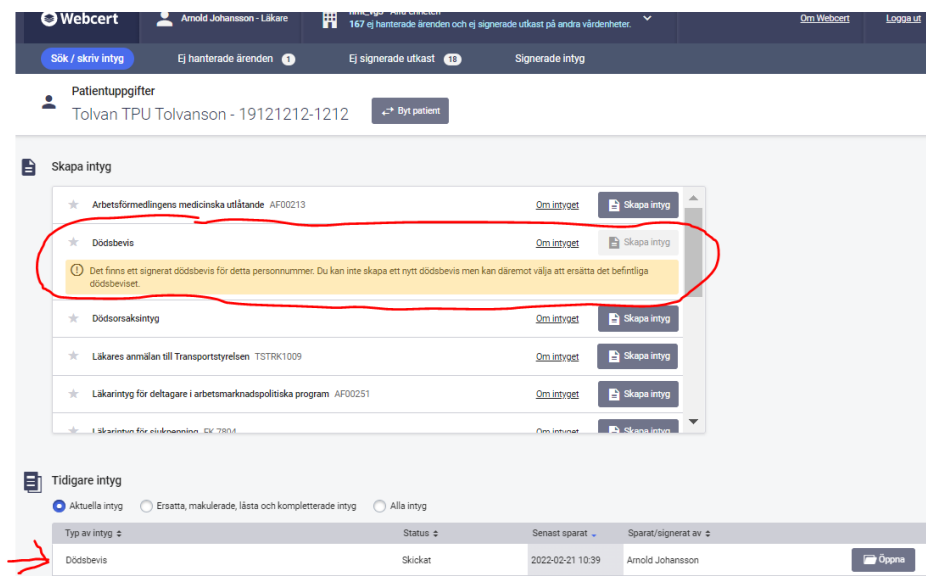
Webcert
Arnold Johansson - Läkare
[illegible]
167 ej hanterade ärenden och ej signerade utkast på andra vårdenheter.
Om Webcert
Logga ut

Sök / skriv intyg
Ej hanterade ärenden 1
Ej signerade utkast 18
Signerade intyg

Patientuppgifter
Tolvan TPU Tolvanson - 19121212-1212
Byt patient

Skapa intyg

Arbetsförmedlingens medicinska utlåtande AF00213 Om intyget Skapa intyg

Dödsbevis Om intyget Skapa intyg
Det finns ett signerat dödsbevis för detta personnummer. Du kan inte skapa ett nytt dödsbevis men kan däremot välja att ersätta det befintliga dödsbeviset.

Dödsorsaksintyg Om intyget Skapa intyg

Läkares anmälan till Transportstyrelsen TSTRK1009 Om intyget Skapa intyg

Läkarintyg för deltagare i arbetsmarknadspolitiska program AF00251 Om intyget Skapa intyg

Läkarintyg för sjukpenning FK 7804 Om intyget Skapa intyg

Tidigare intyg

Aktuella intyg
Ersatta, makulerade, låsta och kompletterade intyg
Alla intyg

| Typ av intyg | Status | Senast sparat | Sparat/signerat av | |
|---|---|---|---|---|
| Dödsbevis | Skickat | 2022-02-21 10:39 | Arnold Johansson | Öppna |